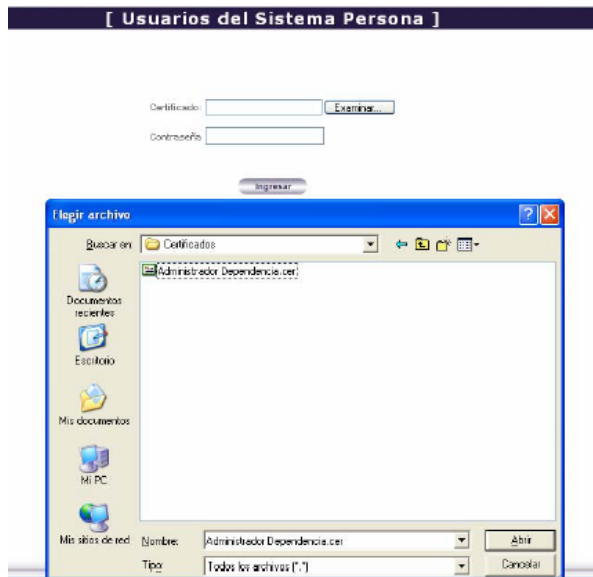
[ Usuarios del Sistema Persona ]

Certificado: Examinar...

Contraseña:

Ingresar

Elegir archivo

Buscar en: Certificados

Administrador Dependencia.cer

Documentos recientes

Escritorio

Mis documentos

Mi PC

Mis sitios de red

Nombre: Administrador Dependencia.cer

Tipo: Todos los archivos (*.*)

Abrir

Cancelar